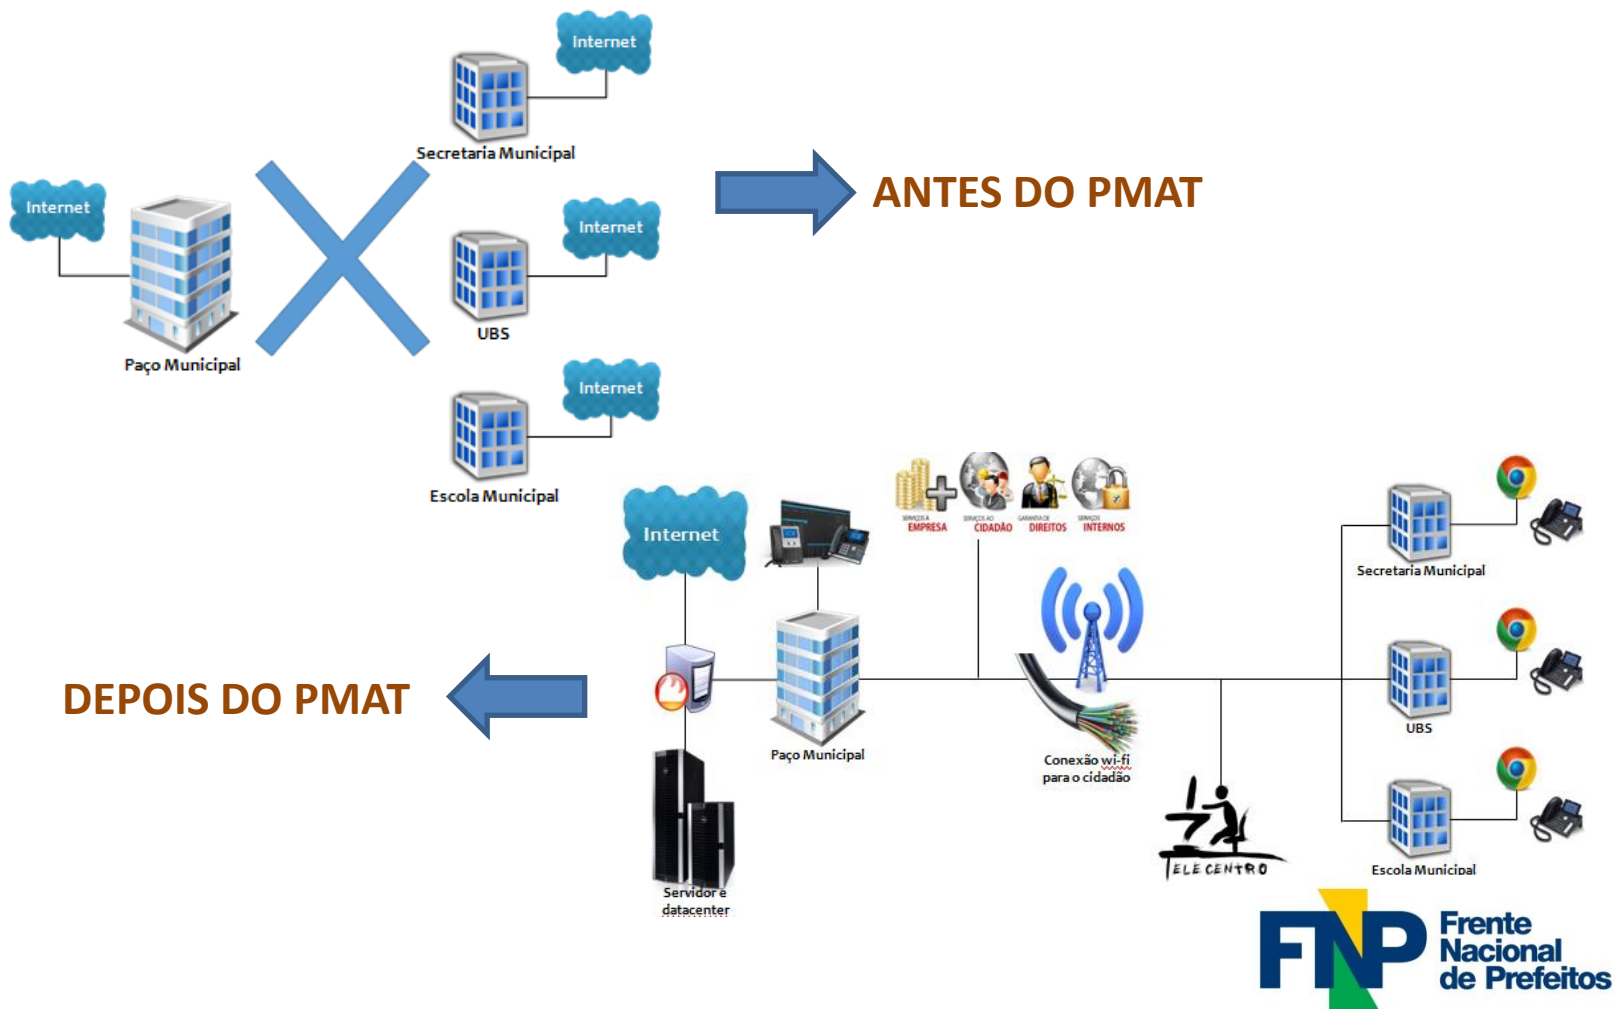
Internet

Secretaria Municipal

Internet

Paço Municipal

Internet

UBS

Internet

Escola Municipal

ANTES DO PMAT

Internet

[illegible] EMPRESA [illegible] CIDADÃO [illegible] DIREITOS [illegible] INTERNOS

Secretaria Municipal

DEPOIS DO PMAT

Paço Municipal

Conexão wi-fi para o cidadão

UBS

Servidor e datacenter

TELE CENTRO

Escola Municipal

FNP Frente Nacional de Prefeitos